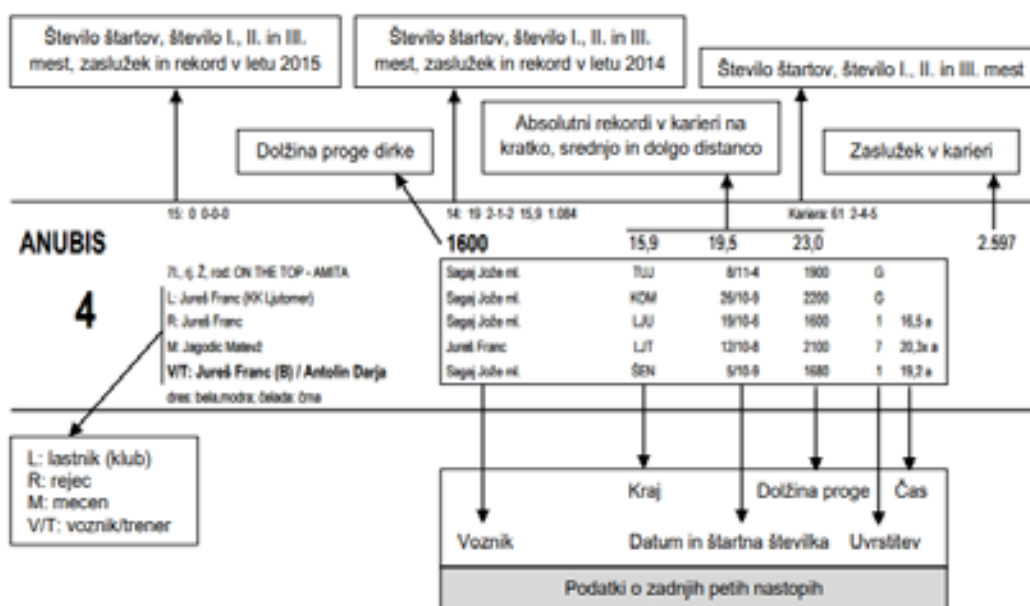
Število štartov, število I., II. in III. mest, zaslužek in rekord v letu 2015

Število štartov, število I., II. in III. mest, zaslužek in rekord v letu 2014

Število štartov, število I., II. in III. mest

Absolutni rekordi v karieri na kratko, srednjo in dolgo distanco

Dolžina proge dirke

Zaslužek v karieri

15: 0 0-0-0

14: 19 2-1-2 15,9 1.084

Kariera: 61 2-4-5

ANUBIS

1600

15,9 19,5 23,0

2.597

4

7l., rj. Ž, rod: ON THE TOP - AMITA
L: Jureš Franc (KK Ljutomer)
R: Jureš Franc
M: Jagodic Matevž
V/T: Jureš Franc (B) / Antolin Darja
dres: bela,modra; čelada: črna

| | | | | | |
|---|---|---|---|---|---|
| Sagaj Jože ml. | TUJ | 8/11-4 | 1900 | G | |
| Sagaj Jože ml. | KOM | 26/10-9 | 2200 | G | |
| Sagaj Jože ml. | LJU | 19/10-6 | 1600 | 1 | 16,5 a |
| Jureš Franc | LJT | 12/10-8 | 2100 | 7 | 20,3x a |
| Sagaj Jože ml. | ŠEN | 5/10-9 | 1680 | 1 | 19,2 a |

L: lastnik (klub)
R: rejec
M: mecen
V/T: voznik/trener

Kraj Dolžina proge Čas

Voznik Datum in štartna številka Uvrstitev

Podatki o zadnjih petih nastopih